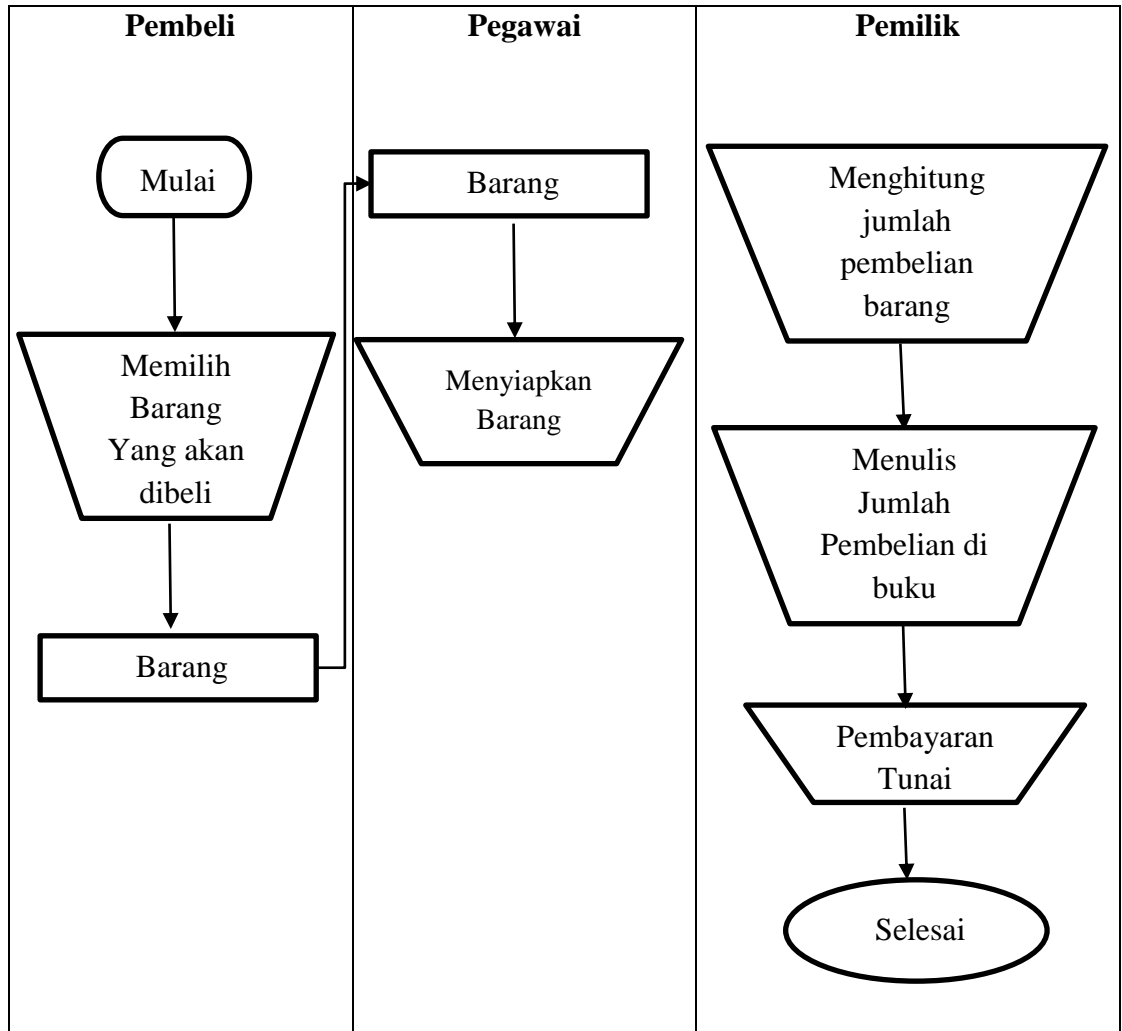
| Pembeli | Pegawai | Pemilik |
|---|---|---|
| Mulai<br>Memilih Barang Yang akan dibeli<br>Barang | Barang<br>Menyiapkan Barang | Menghitung jumlah pembelian barang<br>Menulis Jumlah Pembelian di buku<br>Pembayaran Tunai<br>Selesai |